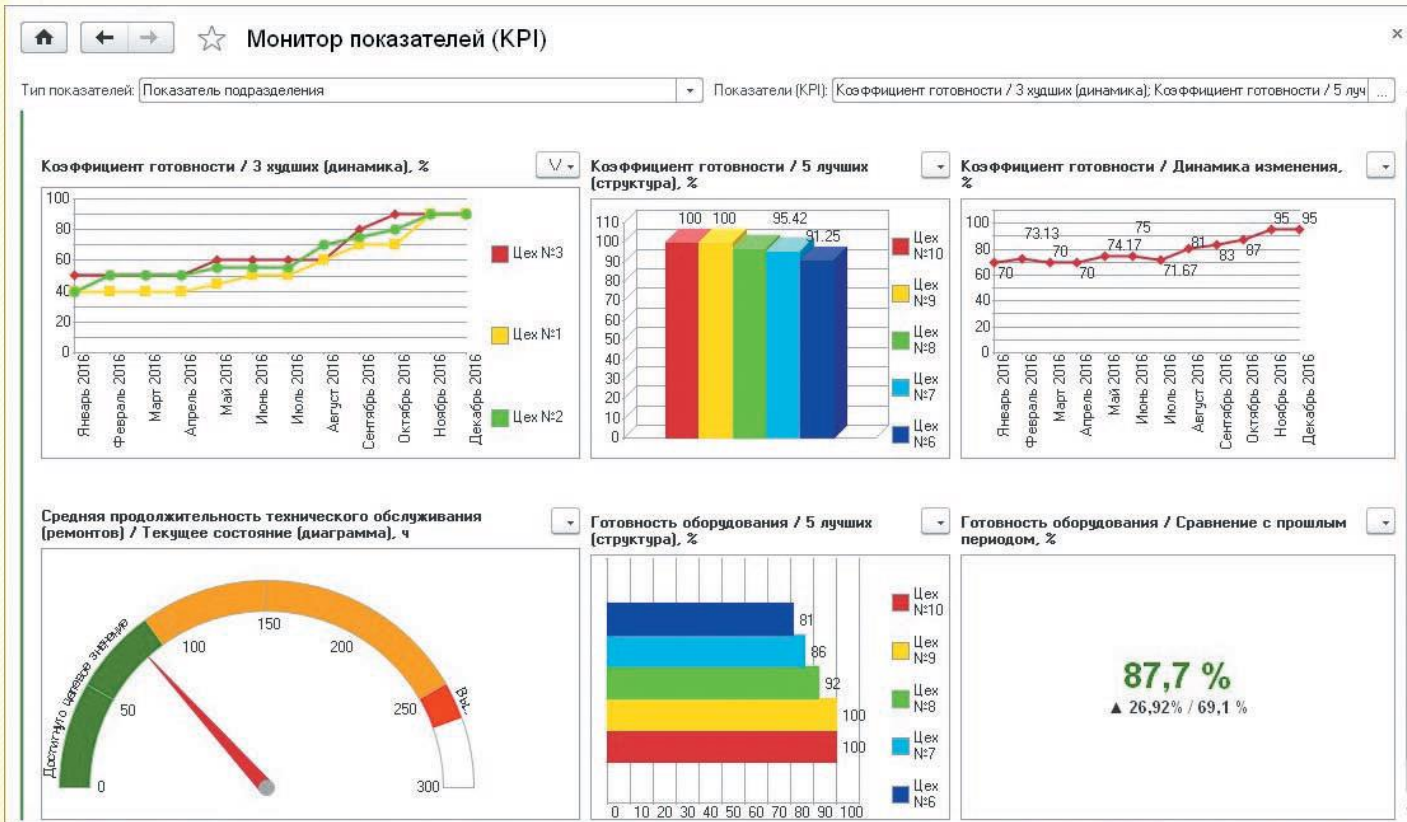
Монитор показателей (KPI)

Тип показателей: Показатель подразделения

Показатели (KPI): Коэффициент готовности / 3 худших (динамика); Коэффициент готовности / 5 луч ...

Коэффициент готовности / 3 худших (динамика), %

100
80
60
40
20
0

Январь 2016
Февраль 2016
Март 2016
Апрель 2016
Май 2016
Июнь 2016
Июль 2016
Август 2016
Сентябрь 2016
Октябрь 2016
Ноябрь 2016
Декабрь 2016

Цех №3
Цех №1
Цех №2

Коэффициент готовности / 5 лучших (структура), %

110
100
90
80
70
60
50
40
30
20
10
0

100 100 95.42 91.25

Цех №10
Цех №9
Цех №8
Цех №7
Цех №6

Коэффициент готовности / Динамика изменения, %

100
80
60
40
20
0

70 73.13 70 70 74.17 75 71.67 81 83 87 95 95

Январь 2016
Февраль 2016
Март 2016
Апрель 2016
Май 2016
Июнь 2016
Июль 2016
Август 2016
Сентябрь 2016
Октябрь 2016
Ноябрь 2016
Декабрь 2016

Средняя продолжительность технического обслуживания (ремонтов) / Текущее состояние (диаграмма), ч

Достигнуто целевое значение
0
50
100
150
200
250
300
Выс.

Готовность оборудования / 5 лучших (структура), %

81
86
92
100
100

0 10 20 30 40 50 60 70 80 90 100

Цех №10
Цех №9
Цех №8
Цех №7
Цех №6

Готовность оборудования / Сравнение с прошлым периодом, %

87,7 %
▲ 26,92% / 69,1 %